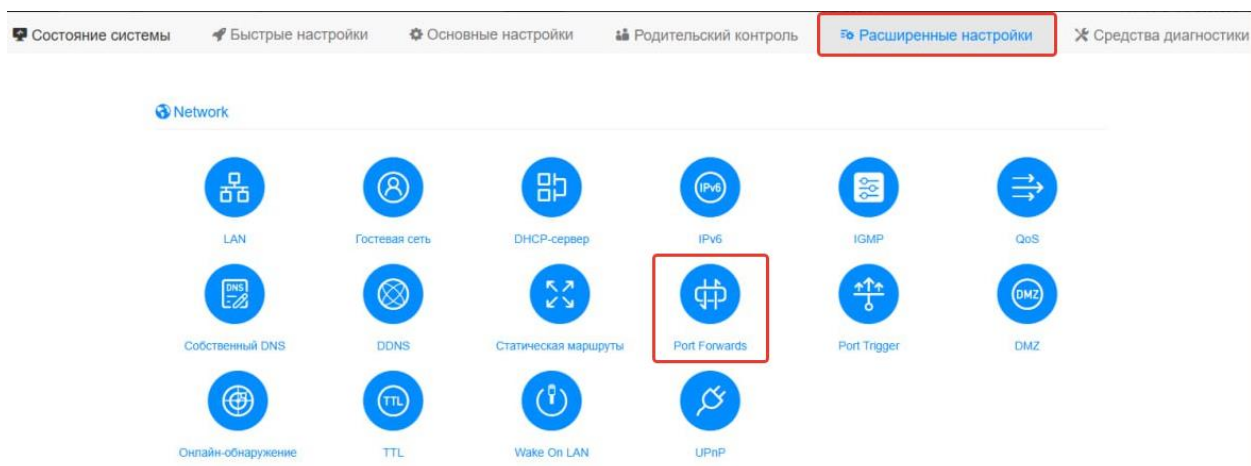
Состояние системы Быстрые настройки Основные настройки Родительский контроль Расширенные настройки Средства диагностики

Network

IPv6

LAN Гостевая сеть DHCP-сервер IPv6 IGMP QoS

DNS

DMZ

Собственный DNS DDNS Статическая маршруты Port Forwards Port Trigger DMZ

TTL

Онлайн-обнаружение TTL Wake On LAN UPnP